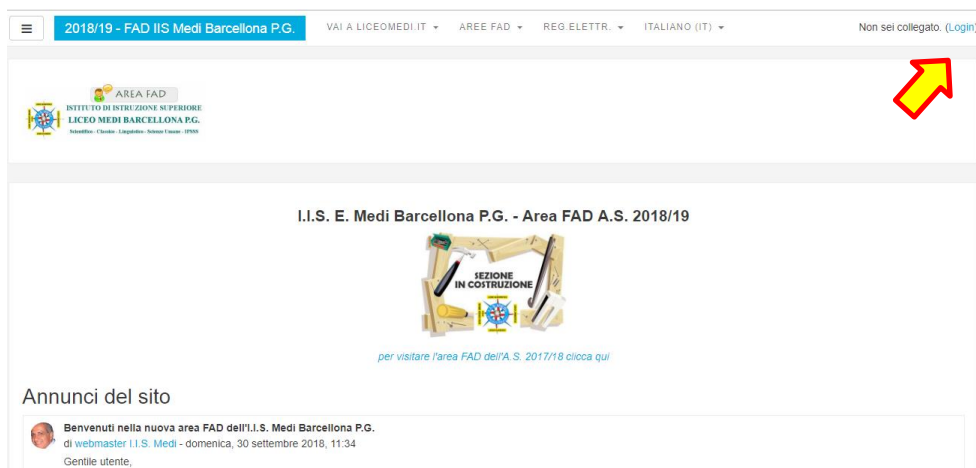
≡ 2018/19 - FAD IIS Medi Barcellona P.G. VAI A LICEOMEDI.IT ▾ AREE FAD ▾ REG.ELETTR. ▾ ITALIANO (IT) ▾ Non sei collegato. (Login)

AREA FAD
ISTITUTO DI ISTRUZIONE SUPERIORE
LICEO MEDI BARCELLONA P.G.
Scientifico - Classico - Linguistico - Scienze Umane - IPSIA

I.I.S. E. Medi Barcellona P.G. - Area FAD A.S. 2018/19

SEZIONE IN COSTRUZIONE

per visitare l'area FAD dell'A.S. 2017/18 clicca qui

Annunci del sito

Benvenuti nella nuova area FAD dell'I.I.S. Medi Barcellona P.G.
di webmaster I.I.S. Medi - domenica, 30 settembre 2018, 11:34
Gentile utente,